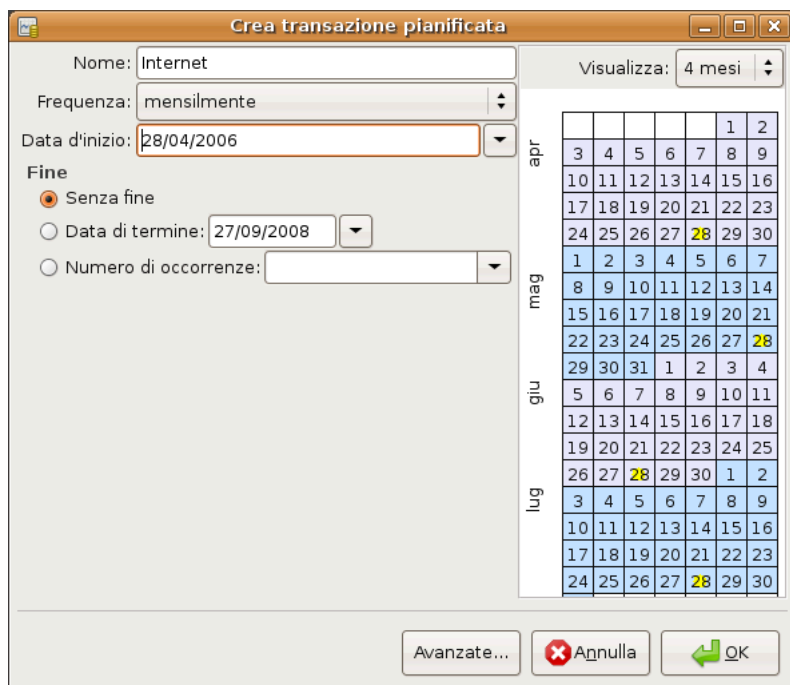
Crea transazione pianificata

Nome: Internet

Frequenza: mensilmente

Data d'inizio: 28/04/2006

Fine

Senza fine

Data di termine: 27/09/2008

Numero di occorrenze:

Visualizza: 4 mesi

apr
mag
giu
lug

| | | | | | | |
|---|---|---|---|---|---|---|
| | | | | | 1 | 2 |
| 3 | 4 | 5 | 6 | 7 | 8 | 9 |
| 10 | 11 | 12 | 13 | 14 | 15 | 16 |
| 17 | 18 | 19 | 20 | 21 | 22 | 23 |
| 24 | 25 | 26 | 27 | 28 | 29 | 30 |
| 1 | 2 | 3 | 4 | 5 | 6 | 7 |
| 8 | 9 | 10 | 11 | 12 | 13 | 14 |
| 15 | 16 | 17 | 18 | 19 | 20 | 21 |
| 22 | 23 | 24 | 25 | 26 | 27 | 28 |
| 29 | 30 | 31 | 1 | 2 | 3 | 4 |
| 5 | 6 | 7 | 8 | 9 | 10 | 11 |
| 12 | 13 | 14 | 15 | 16 | 17 | 18 |
| 19 | 20 | 21 | 22 | 23 | 24 | 25 |
| 26 | 27 | 28 | 29 | 30 | 1 | 2 |
| 3 | 4 | 5 | 6 | 7 | 8 | 9 |
| 10 | 11 | 12 | 13 | 14 | 15 | 16 |
| 17 | 18 | 19 | 20 | 21 | 22 | 23 |
| 24 | 25 | 26 | 27 | 28 | 29 | 30 |

Avanzate...

Annulla

OK